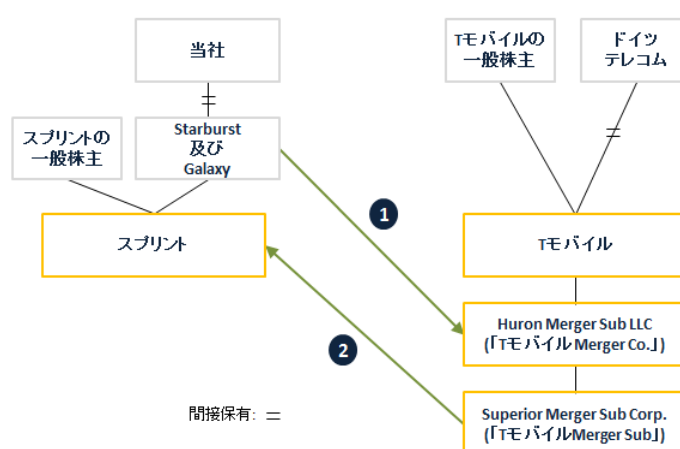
当社

Starburst
及び
Galaxy

スプリントの
一般株主

スプリント

Tモバイルの
一般株主

ドイツ
テレコム

Tモバイル

1

2

Huron Merger Sub LLC
(「Tモバイル Merger Co.」)

Superior Merger Sub Corp.
(「TモバイルMerger Sub」)

間接保有: ＝